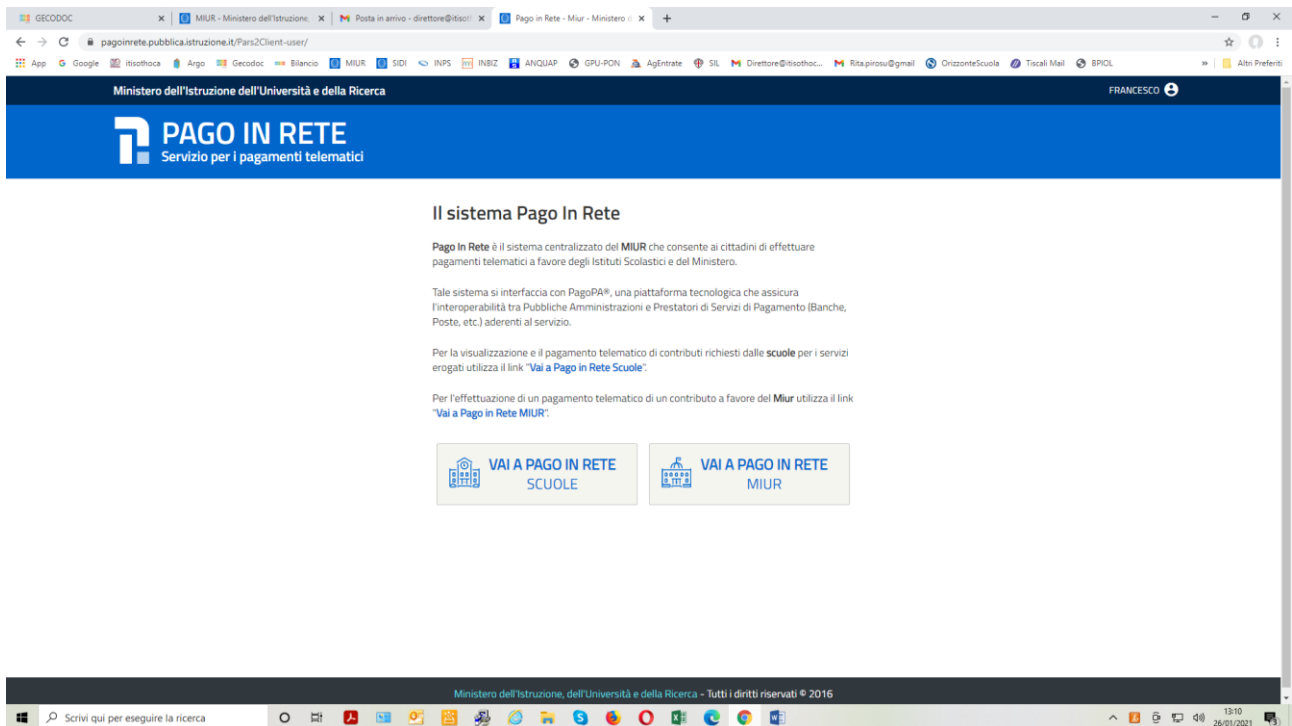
GECODOC × | MIUR - Ministero dell'Istruzione × | Posta in arrivo - direttore@itisot × | Pago in Rete - Miur - Ministero d × +

pagoinrete.pubblica.istruzione.it/Pars2Client-user/

App Google itisothoca Argo Gecodoc Bilancio MIUR SIDI INPS INBIZ ANQUAP GPU-PON AgEntrate SIL Direttore@itisothoc... Rita.pirosu@gmail OrizzonteScuola Tiscali Mail BPIOL » Altri Preferiti

Ministero dell'Istruzione dell'Università e della Ricerca

FRANCESCO

PAGO IN RETE
Servizio per i pagamenti telematici

Il sistema Pago In Rete

Pago In Rete è il sistema centralizzato del MIUR che consente ai cittadini di effettuare pagamenti telematici a favore degli Istituti Scolastici e del Ministero.

Tale sistema si interfaccia con PagoPA®, una piattaforma tecnologica che assicura l'interoperabilità tra Pubbliche Amministrazioni e Prestatori di Servizi di Pagamento (Banche, Poste, etc.) aderenti al servizio.

Per la visualizzazione e il pagamento telematico di contributi richiesti dalle scuole per i servizi erogati utilizza il link "Vai a Pago in Rete Scuole".

Per l'effettuazione di un pagamento telematico di un contributo a favore del Miur utilizza il link "Vai a Pago in Rete MIUR".

VAI A PAGO IN RETE SCUOLE

VAI A PAGO IN RETE MIUR

Ministero dell'Istruzione, dell'Università e della Ricerca - Tutti i diritti riservati © 2016

Scrivi qui per eseguire la ricerca

13:10
26/01/2021